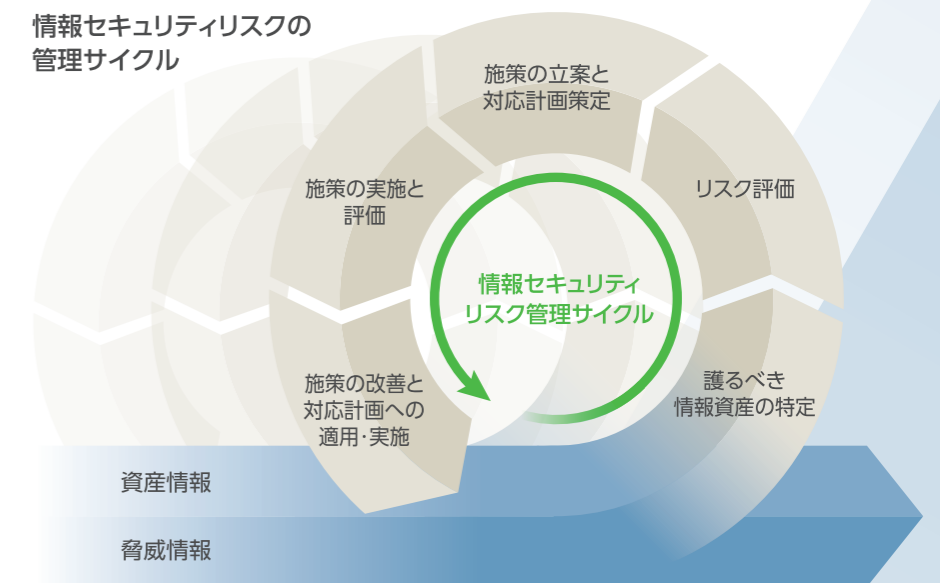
情報セキュリティリスクの管理サイクル

施策の立案と対応計画策定

施策の実施と評価

リスク評価

情報セキュリティリスク管理サイクル

施策の改善と対応計画への適用·実施

護るべき情報資産の特定

資産情報

脅威情報